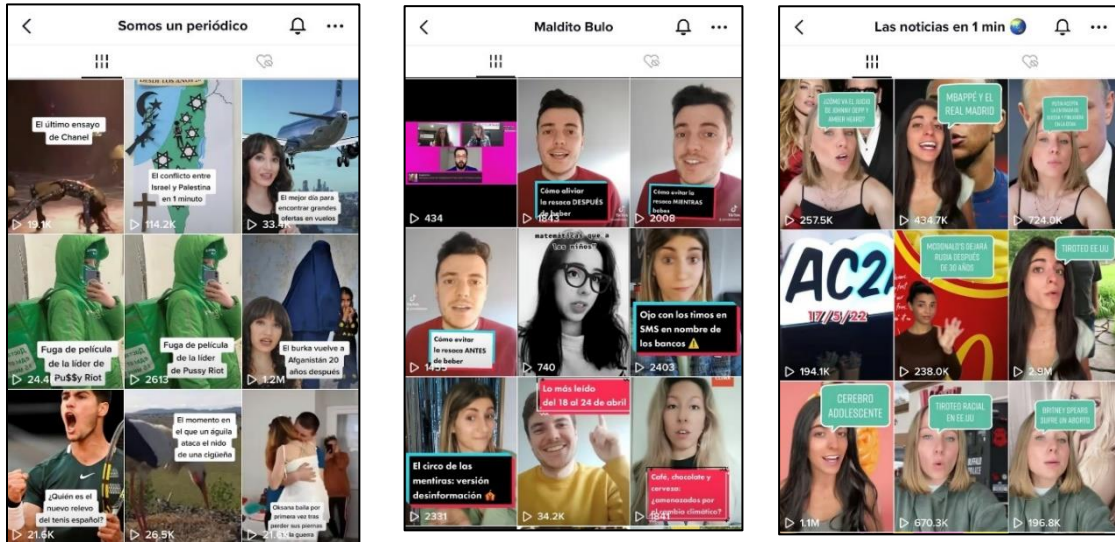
Somos un periódico

El último ensayo de Chanel

▷ 19.1K

El conflicto entre Israel y Palestina en 1 minuto

▷ 114.2K

El mejor día para encontrar grandes ofertas en vuelos

▷ 33.4K

Fuga de película de la líder de Pu$$y Riot

▷ 24.4

Fuga de película de la líder de Pussy Riot

▷ 2613

El burka vuelve a Afganistán 20 años después

▷ 1.2M

¿Quién es el nuevo relevo del tenis español?

▷ 21.6K

El momento en el que un águila ataca el nido de una cigüeña

▷ 26.5K

Oksana baila por primera vez tras perder sus piernas en la guerra

▷ 21.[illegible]

Maldito Bulo

▷ 434

Cómo aliviar la resaca DESPUÉS de beber

▷ 1843

Cómo evitar la resaca MIENTRAS bebes

▷ 2008

Cómo evitar la resaca ANTES de beber

▷ 1455

matemáticas que a los niños?

▷ 740

Ojo con los timos en SMS en nombre de los bancos ⚠️

▷ 2403

Lo más leído del 18 al 24 de abril

El circo de las mentiras: versión desinformación 🔥

▷ 2331

▷ 34.2K

Café, chocolate y cerveza: ¿amenazados por el cambio climático?

▷ 841

Las noticias en 1 min 🌏

¿CÓMO VA EL JUICIO DE JOHNNY DEPP Y AMBER HEARD?

▷ 257.5K

MBAPPÉ Y EL REAL MADRID

▷ 434.7K

PUTIN ACEPTA LA ENTRADA DE SUECIA Y FINLANDIA EN LA OTAN

▷ 724.0K

AC2

17/5/22

▷ 194.1K

MCDONALD'S DEJARÁ RUSIA DESPUÉS DE 30 AÑOS

▷ 238.0K

TIROTEO EE.UU

▷ 2.9M

CEREBRO ADOLESCENTE

▷ 1.1M

TIROTEO RACIAL EN EE.UU

▷ 670.3K

BRITNEY SPEARS SUFRE UN ABORTO

▷ 196.8K